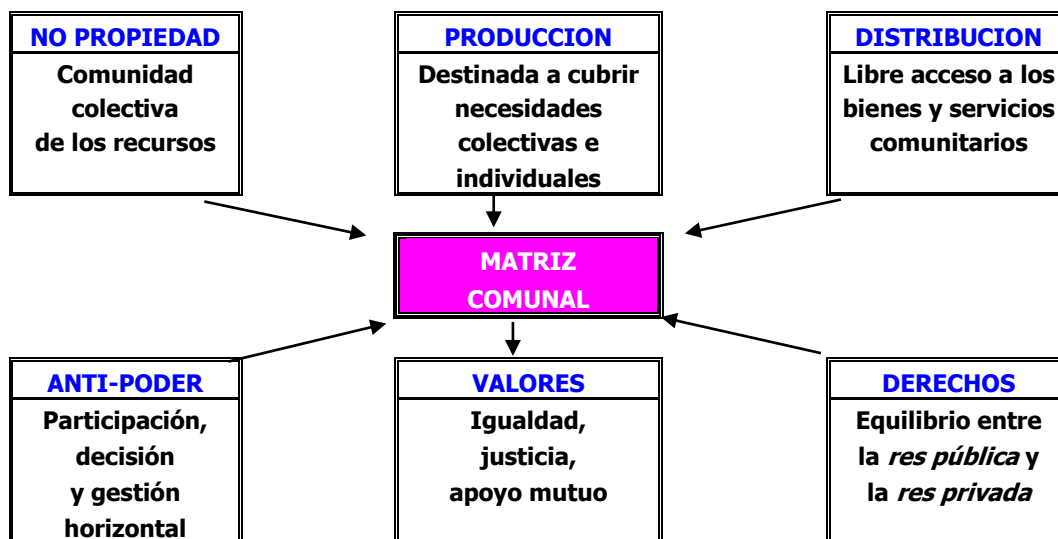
NO PROPIEDAD
Comunidad colectiva de los recursos

PRODUCCION
Destinada a cubrir necesidades colectivas e individuales

DISTRIBUCION
Libre acceso a los bienes y servicios comunitarios

MATRIZ COMUNAL

ANTI-PODER
Participación, decisión y gestión horizontal

VALORES
Igualdad, justicia, apoyo mutuo

DERECHOS
Equilibrio entre la *res pública* y la *res privada*